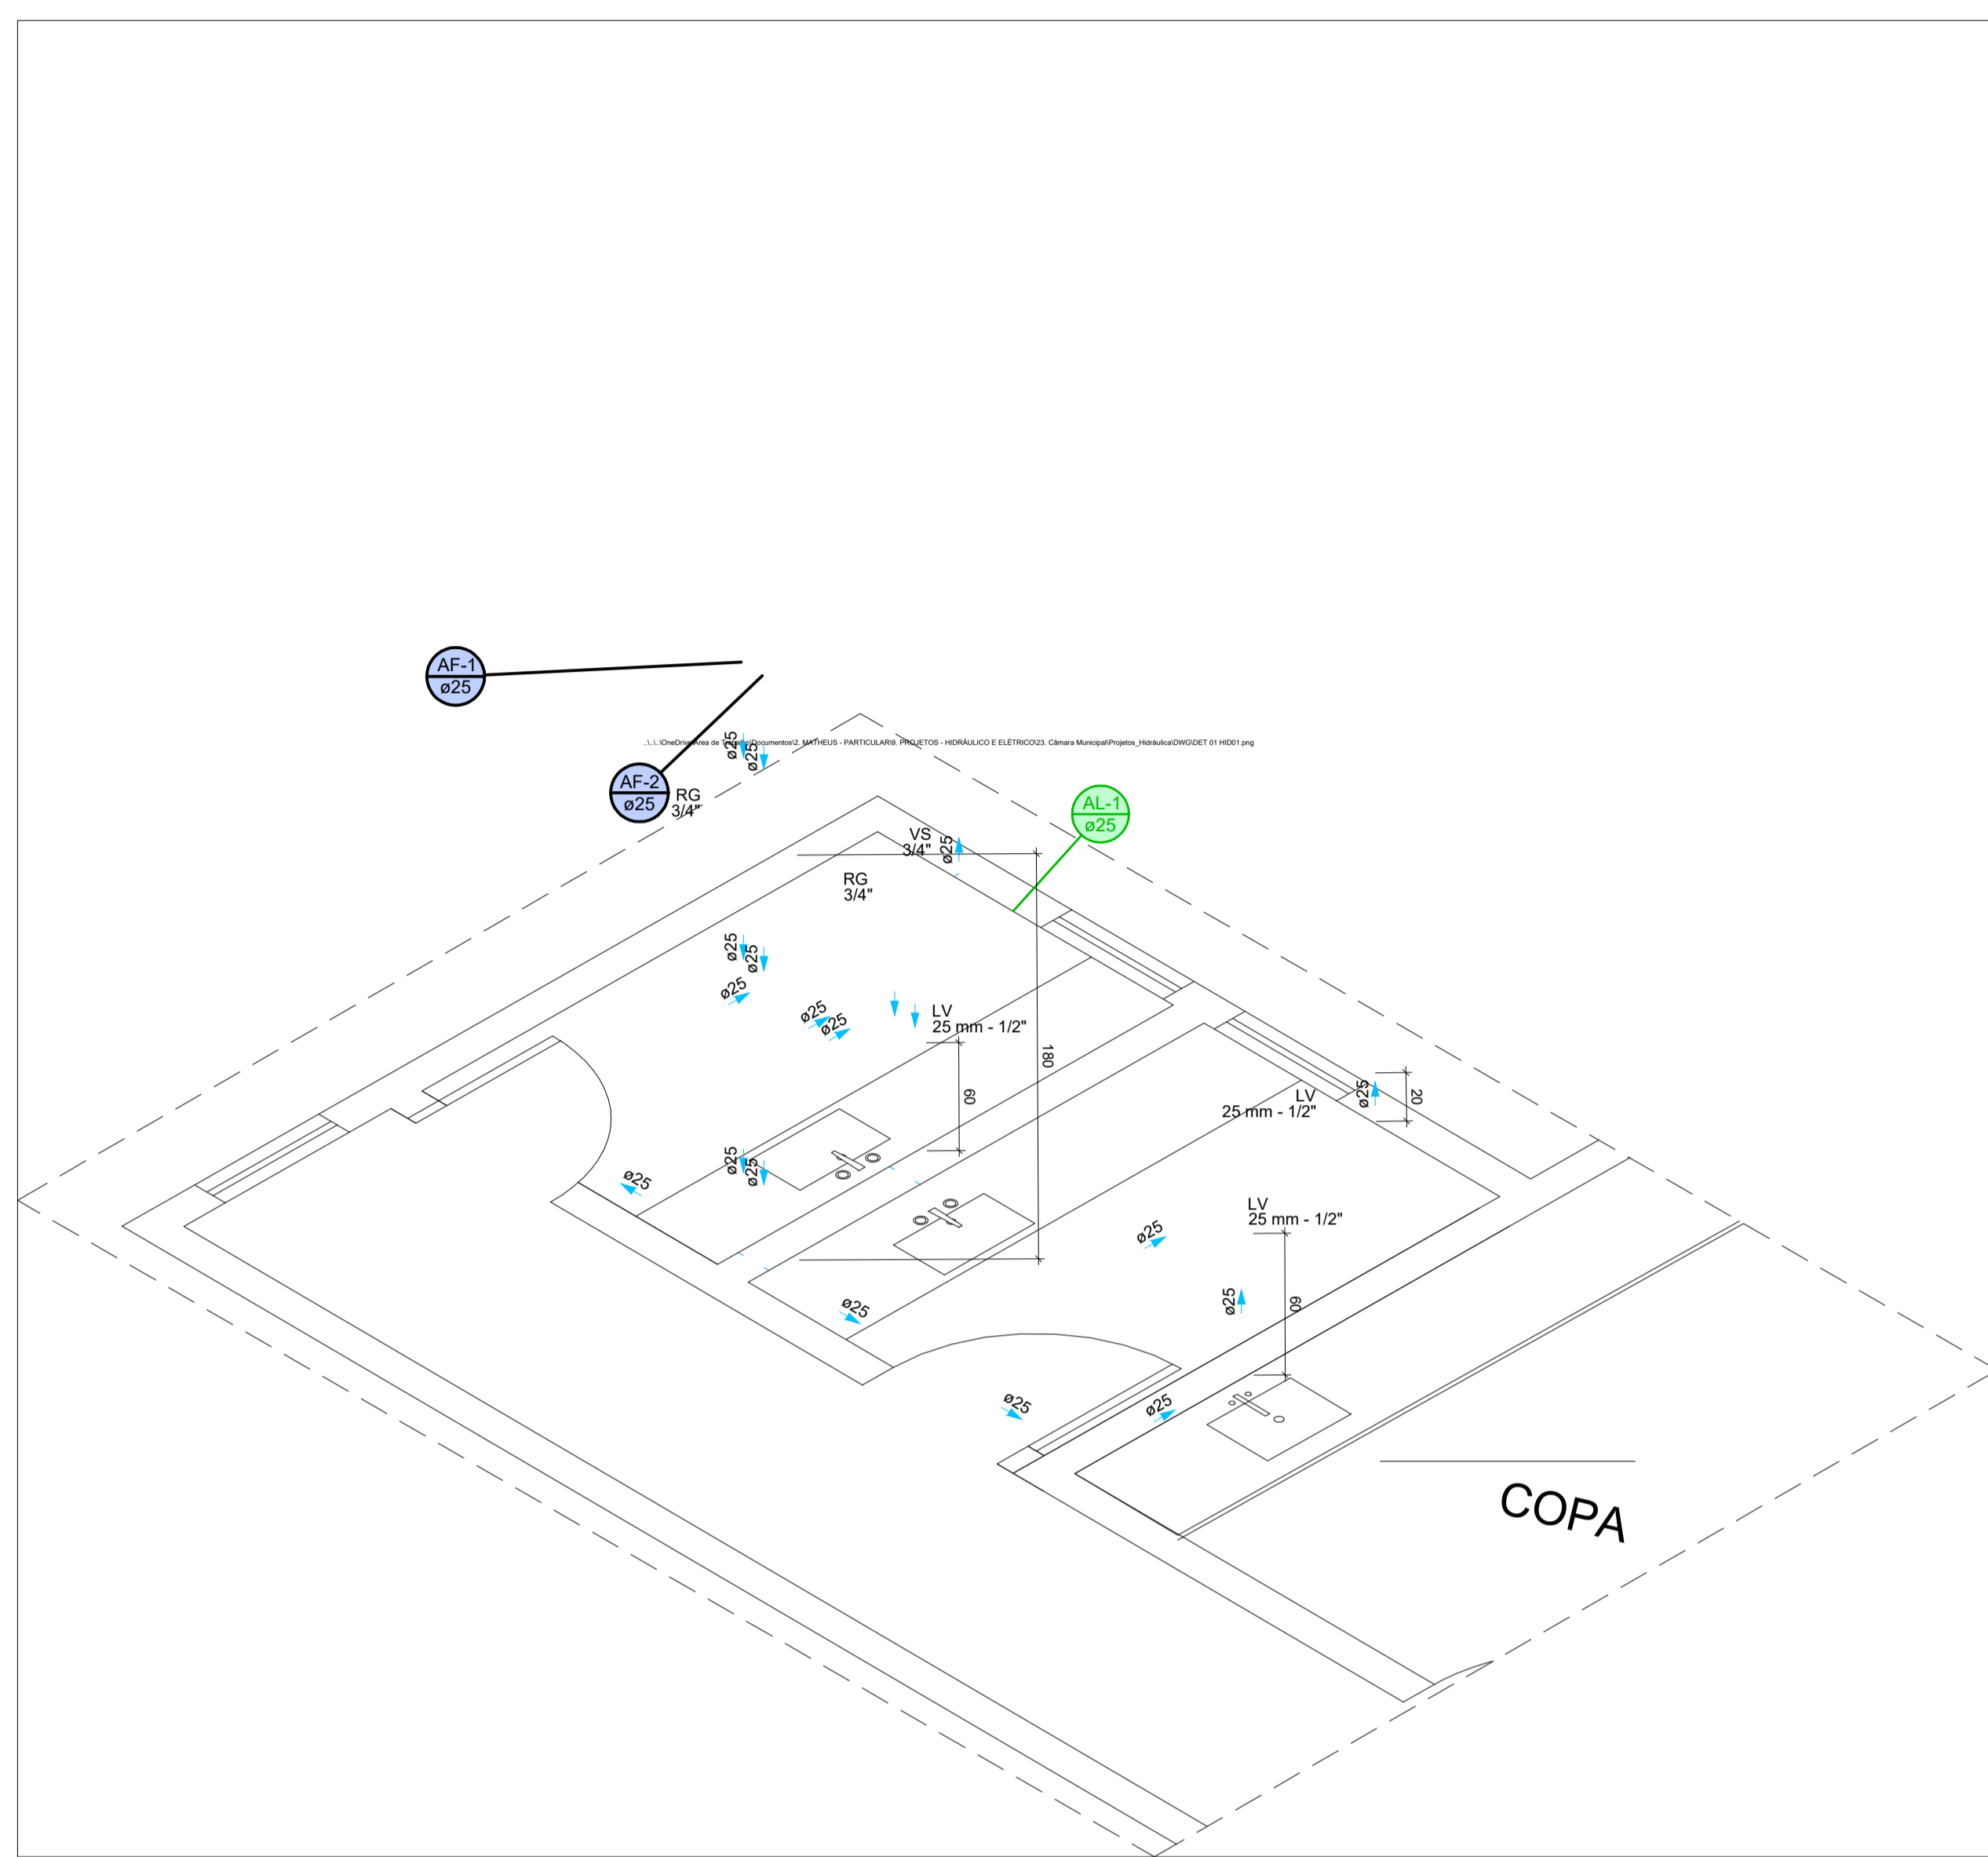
AF-1
ø25

..\..\..\OneDrive\Área de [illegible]\Documentos\2. MATHEUS - PARTICULAR\9. PROJETOS - HIDRÁULICO E ELÉTRICO\23. Câmara Municipal\Projetos_Hidráulica\DWG\DET 01 HID01.png

ø25
ø25

AF-2
ø25

RG
3/4"

AL-1
ø25

VS
3/4"
ø25

RG
3/4"

ø25
ø25
ø25
ø25
ø25

LV
25 mm - 1/2"

180

60

LV
25 mm - 1/2"
ø25
20

ø25
ø25
ø25

LV
25 mm - 1/2"
ø25

ø25
ø25
60

ø25
ø25

COPA